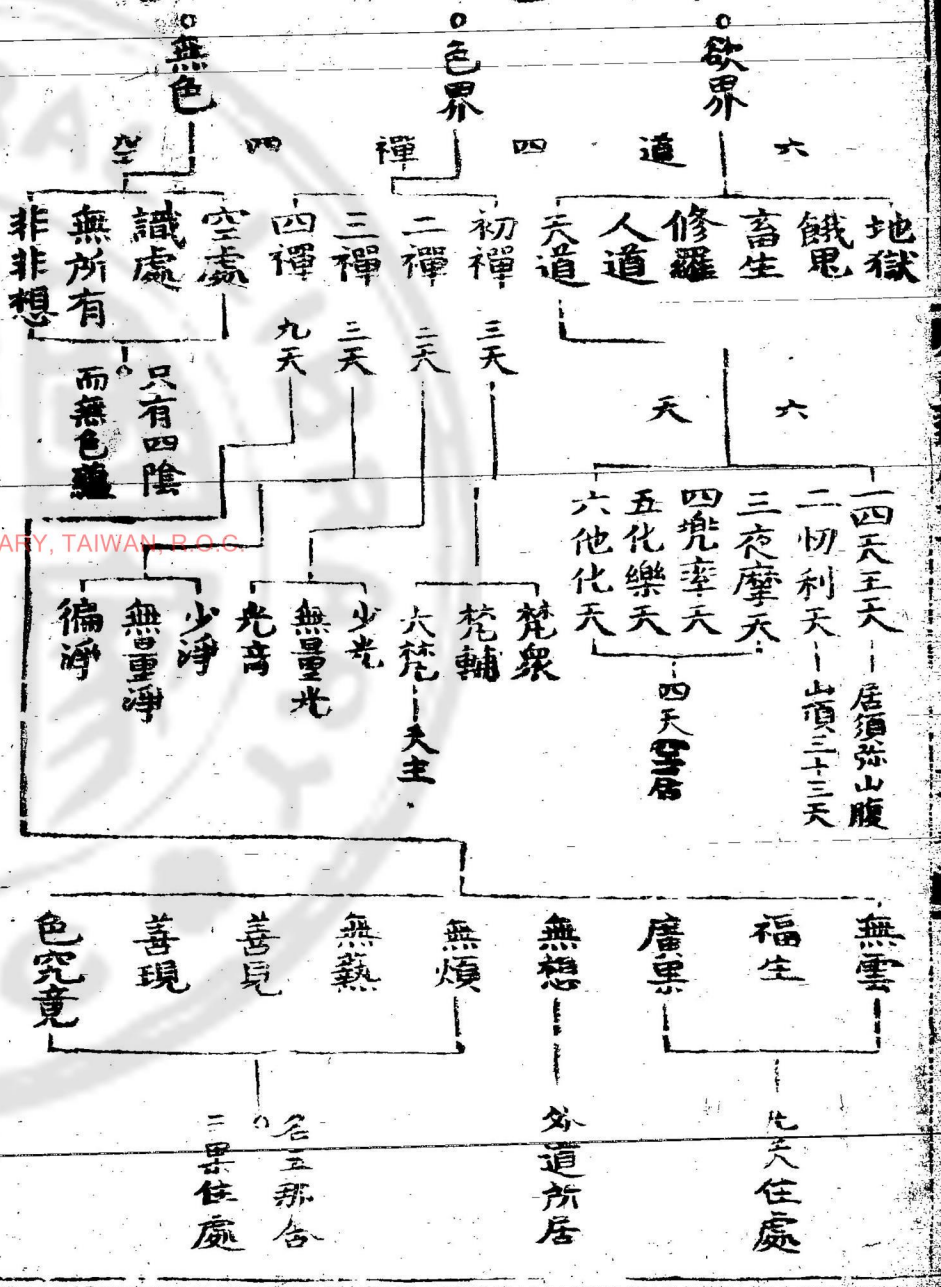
欲界
色界
無色

六道
四禪
四空

地獄
餓鬼
畜生
修羅
人道
天道

初禪
二禪
三禪
四禪

空處
識處
無所有
非非想

三天
二天
三天
九天

只有四陰
而無色蘊

六天

一四天王天 居須弥山腹
二忉利天 山頂三十三天
三夜摩天
四兜率天
五化樂天
六他化天
四天空居

梵衆
梵輔
大梵 天主

少光
無量光
光音

少淨
無量淨
徧淨

無雲
福生
廣果
凡夫住處

無想
外道所居

無煩
無熱
善見
善現
色究竟
名五那含
三果住處

ARY, TAIWAN, R.O.C.